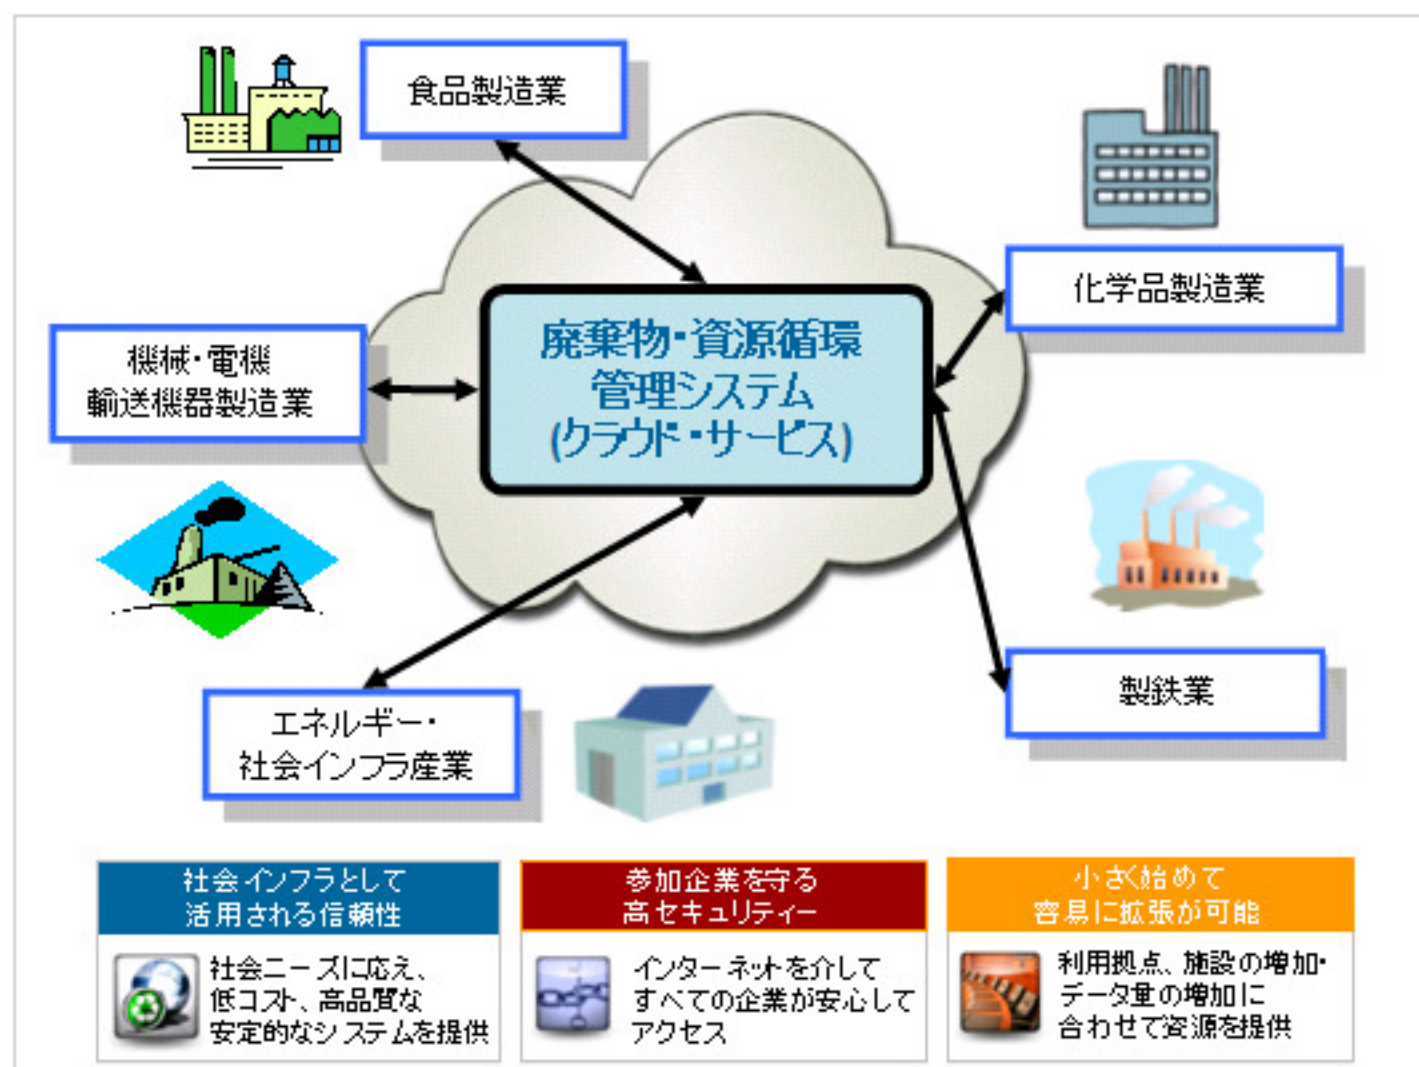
食品製造業

化学品製造業

機械・電機
輸送機器製造業

廃棄物・資源循環
管理システム
(クラウド・サービス)

製鉄業

エネルギー・
社会インフラ産業

社会インフラとして
活用される信頼性

社会ニーズに応え、
低コスト、高品質な
安定的なシステムを提供

参加企業を守る
高セキュリティー

インターネットを介して
すべての企業が安心して
アクセス

小さく始めて
容易に拡張が可能

利用拠点、施設の増加・
データ量の増加に
合わせて資源を提供